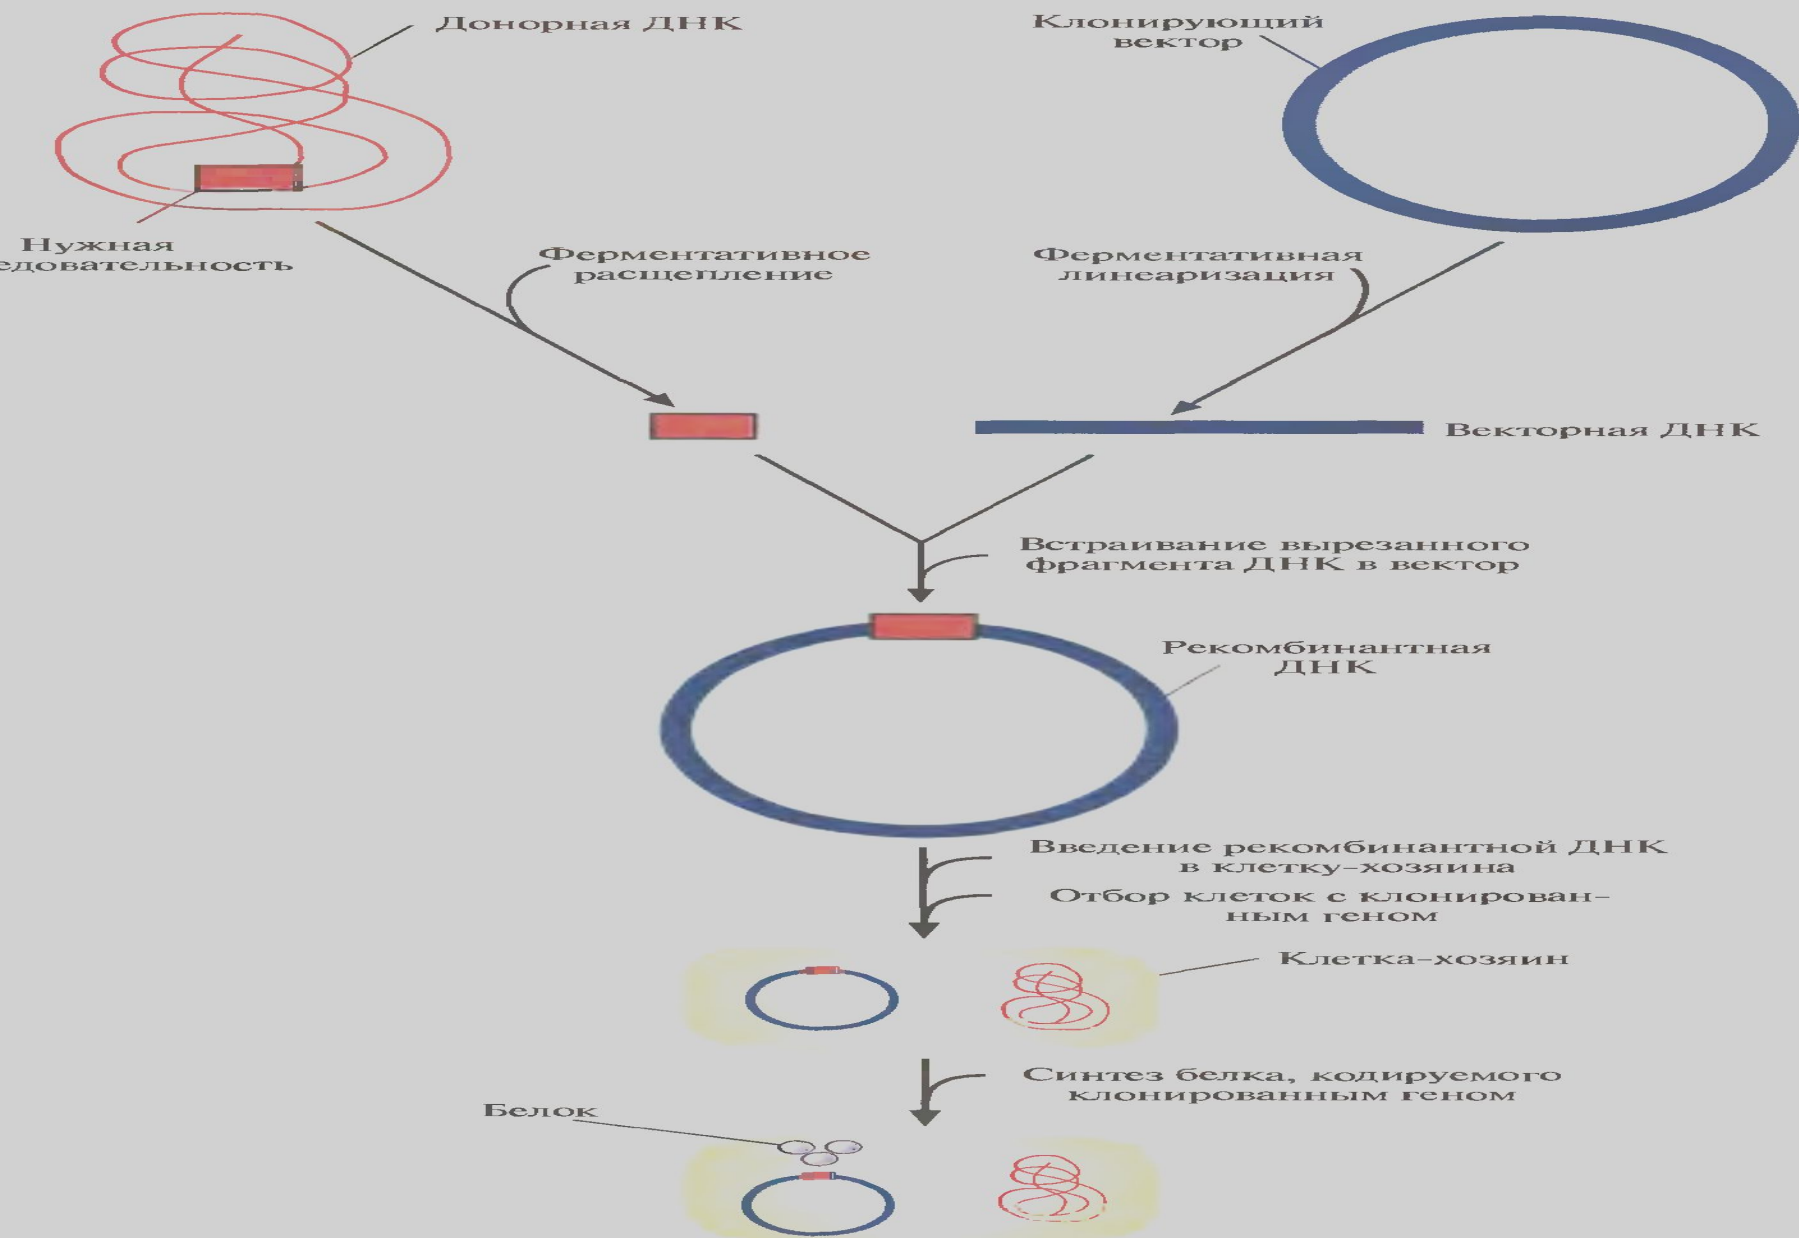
Донорная ДНК

Клонирующий вектор

Нужная
едовательность

Ферментативное расщепление

Ферментативная линеаризация

Векторная ДНК

Встраивание вырезанного фрагмента ДНК в вектор

Рекомбинантная ДНК

Введение рекомбинантной ДНК в клетку-хозяина

Отбор клеток с клонированным геном

Клетка-хозяин

Синтез белка, кодируемого клонированным геном

Белок